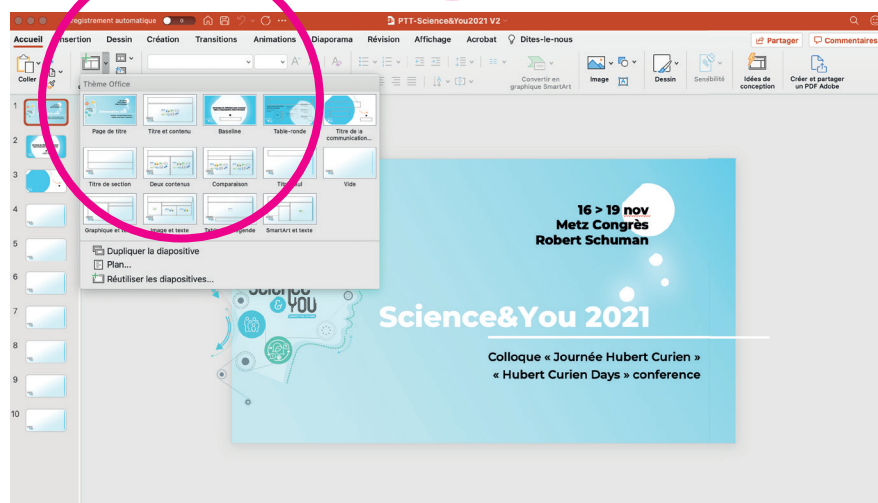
Enregistrement automatique
PTT-Science&You2021 V2

Accueil Insertion Dessin Création Transitions Animations Diaporama Révision Affichage Acrobat Dites-le-nous
Partager Commentaires

Coller
Convertir en graphique SmartArt
Image
Dessin
Sensibilité
Idées de conception
Créer et partager un PDF Adobe

Thème Office
Page de titre
Titre et contenu
Baseline
Table-ronde
Titre de la communication...
Titre de section
Deux contenus
Comparaison
Titre seul
Vide
Graphique et texte
Image et texte
Table et légende
SmartArt et texte
Dupliquer la diapositive
Plan...
Réutiliser les diapositives...

1
2
3
4
5
6
7
8
9
10

16 > 19 nov
Metz Congrès
Robert Schuman

Science&You

Science&You 2021

Colloque « Journée Hubert Curien »
« Hubert Curien Days » conference